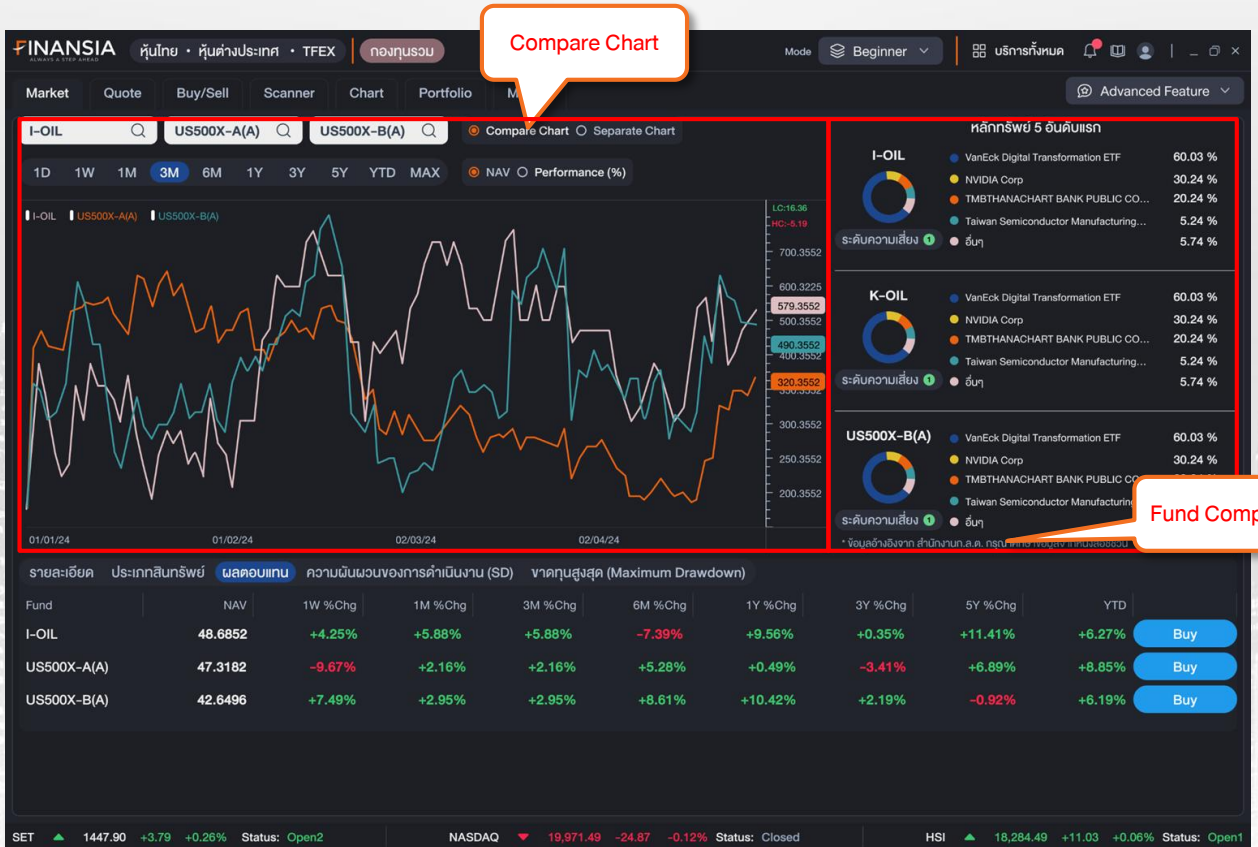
FINANSIA
ALWAYS A STEP AHEAD
หุ้นไทย • หุ้นต่างประเทศ • TFEX | กองทุนรวม

Compare Chart

Mode Beginner | บริการทั้งหมด

Market Quote Buy/Sell Scanner Chart Portfolio M

Advanced Feature

I-OIL | US500X-A(A) | US500X-B(A) | Compare Chart | Separate Chart

1D 1W 1M 3M 6M 1Y 3Y 5Y YTD MAX | NAV | Performance (%)

I-OIL US500X-A(A) US500X-B(A)

LC:16.36
HC:-5.19
700.3552
600.3225
579.3552
500.3552
490.3552
400.3552
320.3552
300.3552
250.3552
200.3552

01/01/24 01/02/24 02/03/24 02/04/24

หลักทรัพย์ 5 อันดับแรก

I-OIL
ระดับความเสี่ยง 1
VanEck Digital Transformation ETF 60.03 %
NVIDIA Corp 30.24 %
TMBTHANACHART BANK PUBLIC CO... 20.24 %
Taiwan Semiconductor Manufacturing... 5.24 %
อื่นๆ 5.74 %

K-OIL
ระดับความเสี่ยง 1
VanEck Digital Transformation ETF 60.03 %
NVIDIA Corp 30.24 %
TMBTHANACHART BANK PUBLIC CO... 20.24 %
Taiwan Semiconductor Manufacturing... 5.24 %
อื่นๆ 5.74 %

US500X-B(A)
ระดับความเสี่ยง 1
VanEck Digital Transformation ETF 60.03 %
NVIDIA Corp 30.24 %
TMBTHANACHART BANK PUBLIC CO
Taiwan Semiconductor Manufacturing
อื่นๆ

Fund Comp

* ข้อมูลอ้างอิงจาก สำนักงาน ก.ล.ต. กรุณา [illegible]

รายละเอียด ประเภทสินทรัพย์ ผลตอบแทน ความผันผวนของการดำเนินงาน (SD) ขาดทุนสูงสุด (Maximum Drawdown)

| Fund | NAV | 1W %Chg | 1M %Chg | 3M %Chg | 6M %Chg | 1Y %Chg | 3Y %Chg | 5Y %Chg | YTD | |
|---|---|---|---|---|---|---|---|---|---|---|
| I-OIL | 48.6852 | +4.25% | +5.88% | +5.88% | -7.39% | +9.56% | +0.35% | +11.41% | +6.27% | Buy |
| US500X-A(A) | 47.3182 | -9.67% | +2.16% | +2.16% | +5.28% | +0.49% | -3.41% | +6.89% | +8.85% | Buy |
| US500X-B(A) | 42.6496 | +7.49% | +2.95% | +2.95% | +8.61% | +10.42% | +2.19% | -0.92% | +6.19% | Buy |

SET 1447.90 +3.79 +0.26% Status: Open2 NASDAQ 19,971.49 -24.87 -0.12% Status: Closed HSI 18,284.49 +11.03 +0.06% Status: Open1